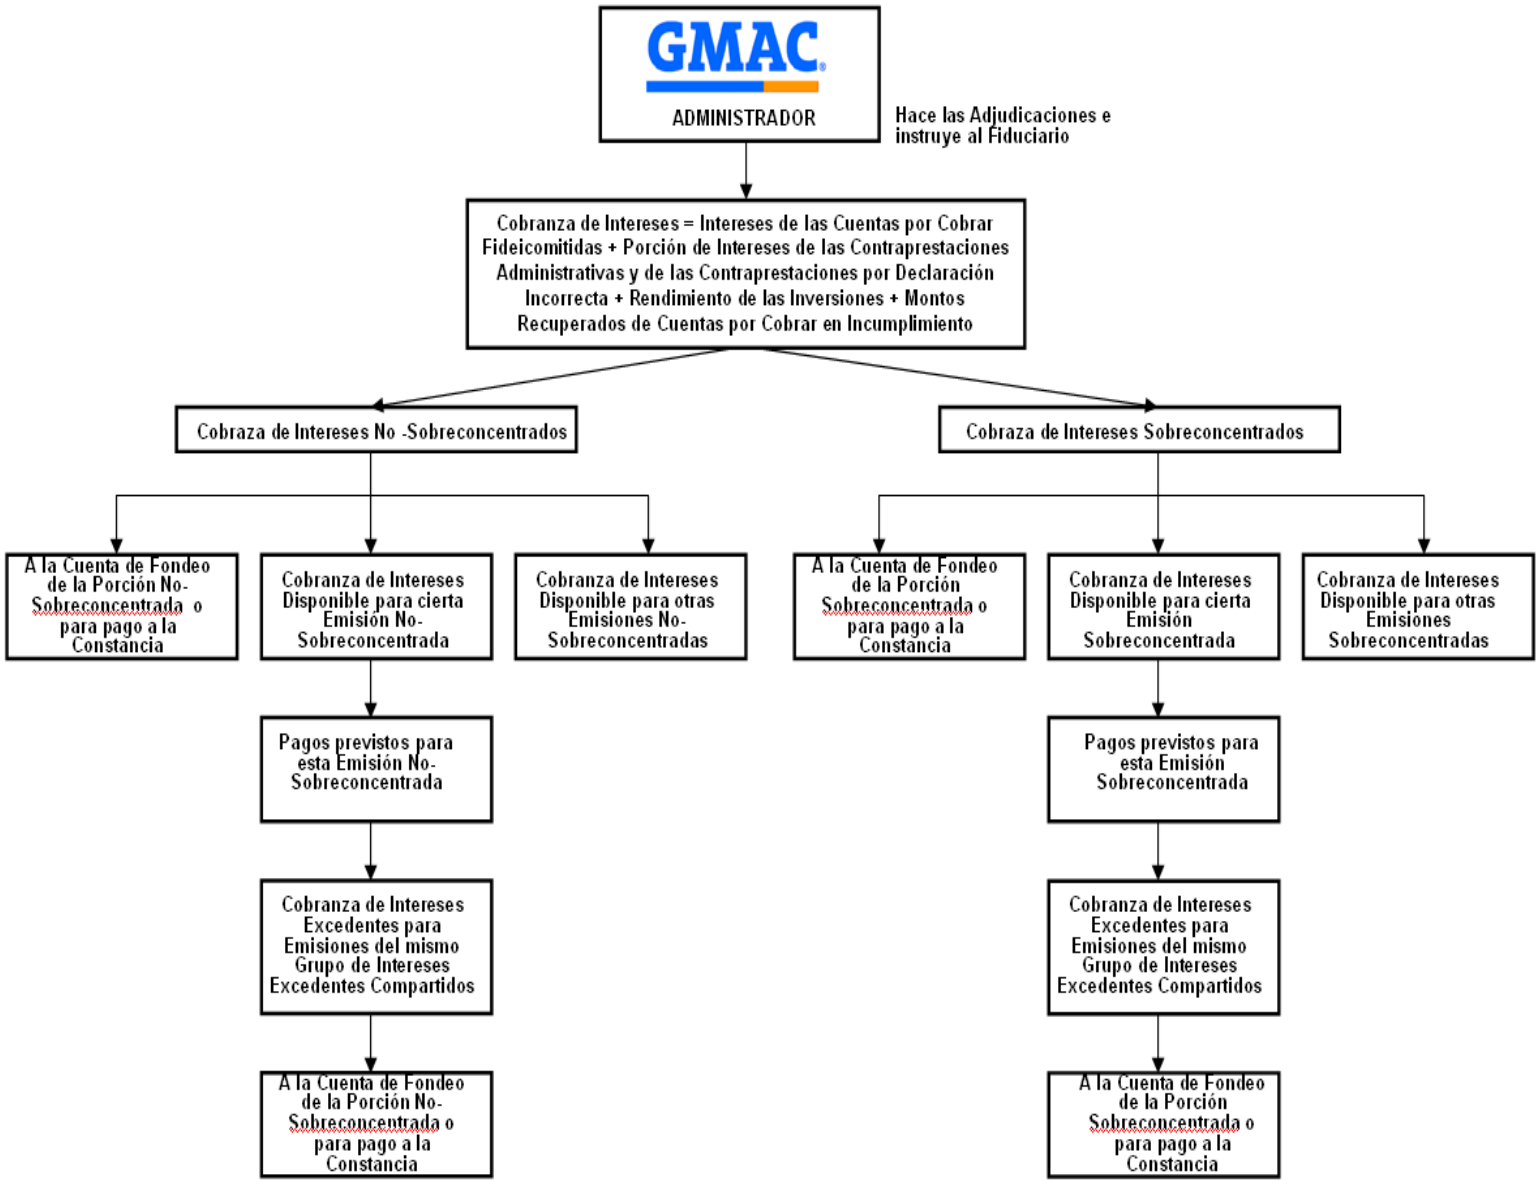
GMAC
ADMINISTRADOR

Hace las Adjudicaciones e instruye al Fiduciario

Cobranza de Intereses = Intereses de las Cuentas por Cobrar Fideicomitidas + Porción de Intereses de las Contraprestaciones Administrativas y de las Contraprestaciones por Declaración Incorrecta + Rendimiento de las Inversiones + Montos Recuperados de Cuentas por Cobrar en Incumplimiento

Cobraza de Intereses No -Sobreconcentrados

Cobraza de Intereses Sobreconcentrados

A la Cuenta de Fondeo de la Porción No-Sobreconcentrada o para pago a la Constancia

Cobranza de Intereses Disponible para cierta Emisión No-Sobreconcentrada

Cobranza de Intereses Disponible para otras Emisiones No-Sobreconcentradas

A la Cuenta de Fondeo de la Porción Sobreconcentrada o para pago a la Constancia

Cobranza de Intereses Disponible para cierta Emisión Sobreconcentrada

Cobranza de Intereses Disponible para otras Emisiones Sobreconcentradas

Pagos previstos para esta Emisión No-Sobreconcentrada

Pagos previstos para esta Emisión Sobreconcentrada

Cobranza de Intereses Excedentes para Emisiones del mismo Grupo de Intereses Excedentes Compartidos

Cobranza de Intereses Excedentes para Emisiones del mismo Grupo de Intereses Excedentes Compartidos

A la Cuenta de Fondeo de la Porción No-Sobreconcentrada o para pago a la Constancia

A la Cuenta de Fondeo de la Porción Sobreconcentrada o para pago a la Constancia